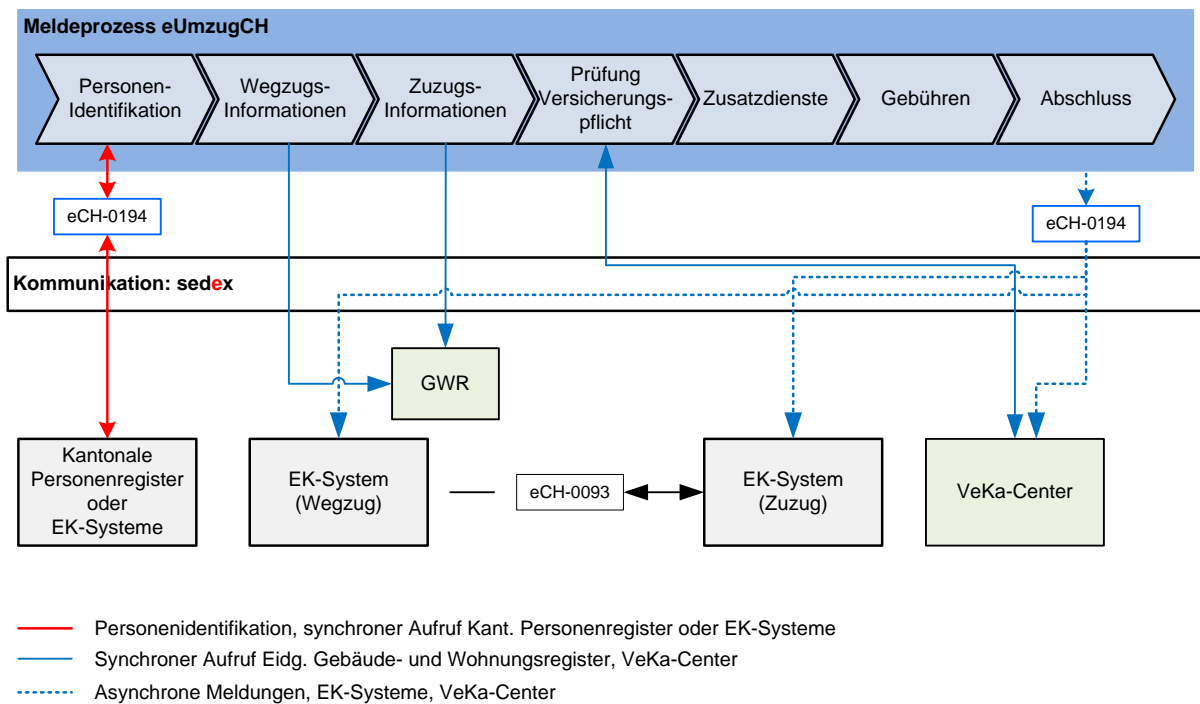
Meldeprozess eUmzugCH

Personen-Identifikation

Wegzugs-Informationen

Zuzugs-Informationen

Prüfung Versicherungs-pflicht

Zusatzdienste

Gebühren

Abschluss

eCH-0194

eCH-0194

Kommunikation: sedex

GWR

Kantonale Personenregister oder EK-Systeme

EK-System (Wegzug)

eCH-0093

EK-System (Zuzug)

VeKa-Center

Personenidentifikation, synchroner Aufruf Kant. Personenregister oder EK-Systeme

Synchroner Aufruf Eidg. Gebäude- und Wohnungsregister, VeKa-Center

Asynchrone Meldungen, EK-Systeme, VeKa-Center